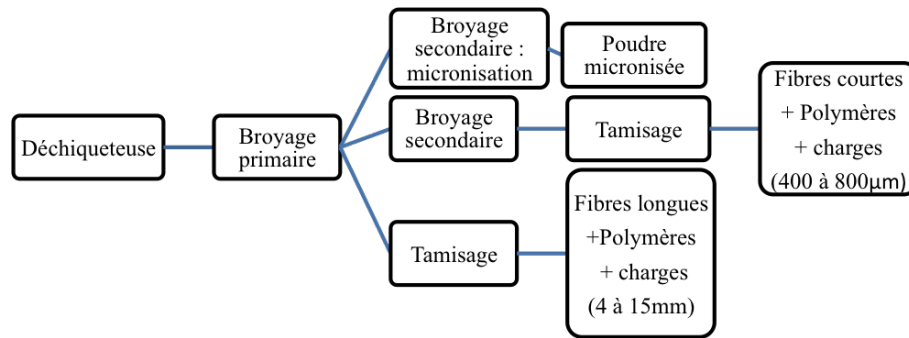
Déchiqueteuse

Broyage primaire

Broyage secondaire : micronisation

Poudre micronisée

Broyage secondaire

Tamisage

Fibres courtes + Polymères + charges (400 à 800µm)

Tamisage

Fibres longues +Polymères + charges (4 à 15mm)